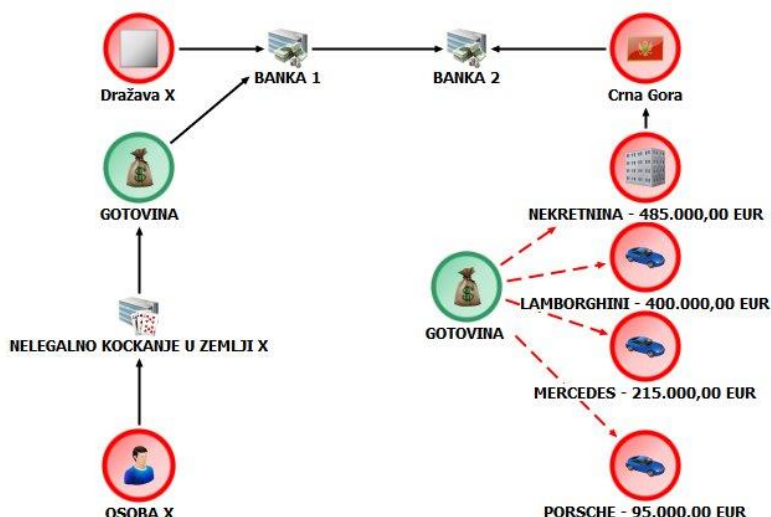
Dražava X

BANKA 1

BANKA 2

Crna Gora

GOTOVINA

NEKRETNINA - 485.000,00 EUR

LAMBORGHINI - 400.000,00 EUR

GOTOVINA

NELEGALNO KOCKANJE U ZEMLJI X

MERCEDES - 215.000,00 EUR

OSOBA X

PORSCHE - 95.000,00 EUR